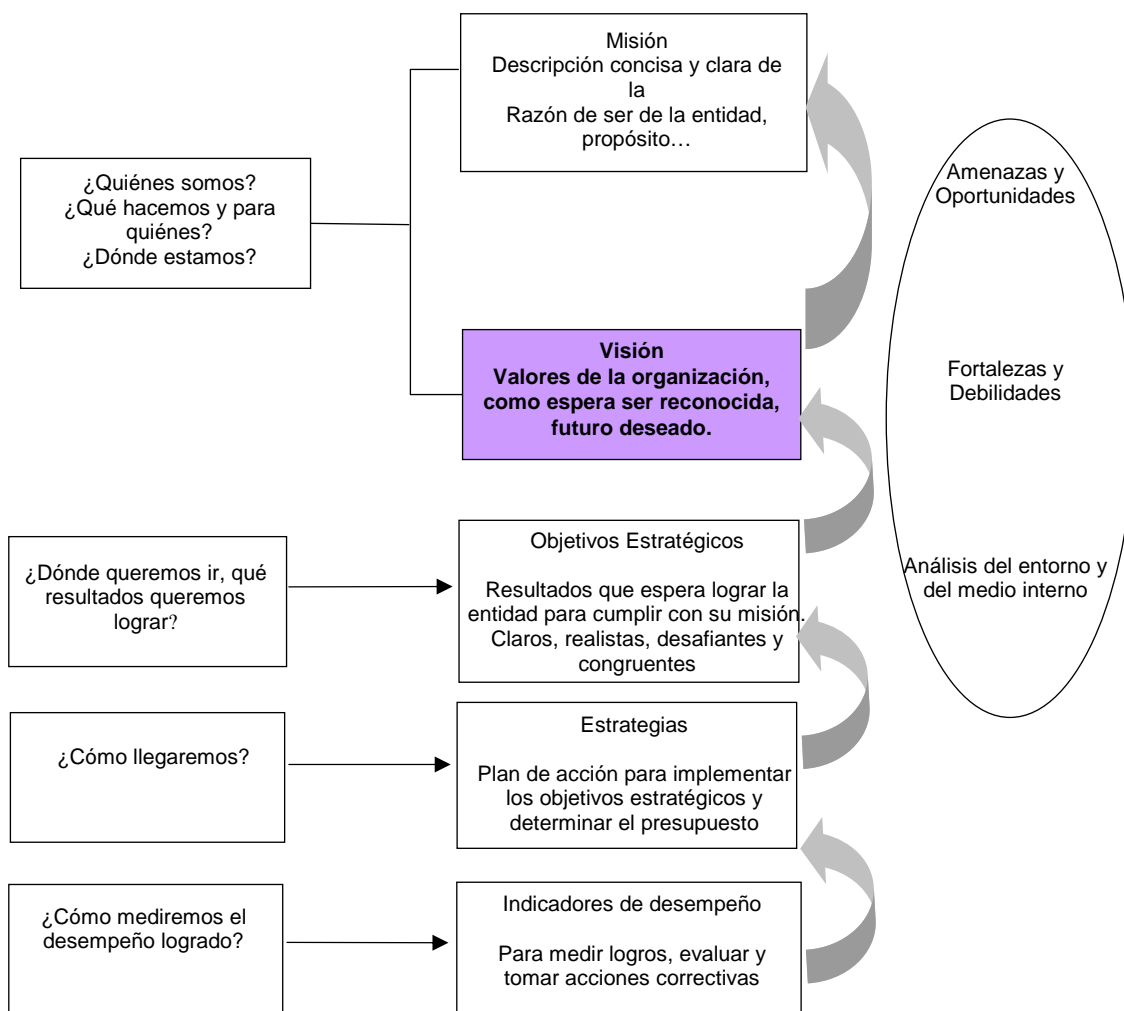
Misión
Descripción concisa y clara de la
Razón de ser de la entidad, propósito…

¿Quiénes somos?
¿Qué hacemos y para quiénes?
¿Dónde estamos?

Visión
Valores de la organización, como espera ser reconocida, futuro deseado.

Amenazas y Oportunidades

Fortalezas y Debilidades

Análisis del entorno y del medio interno

¿Dónde queremos ir, qué resultados queremos lograr?

Objetivos Estratégicos

Resultados que espera lograr la entidad para cumplir con su misión. Claros, realistas, desafiantes y congruentes

¿Cómo llegaremos?

Estrategias

Plan de acción para implementar los objetivos estratégicos y determinar el presupuesto

¿Cómo mediremos el desempeño logrado?

Indicadores de desempeño

Para medir logros, evaluar y tomar acciones correctivas